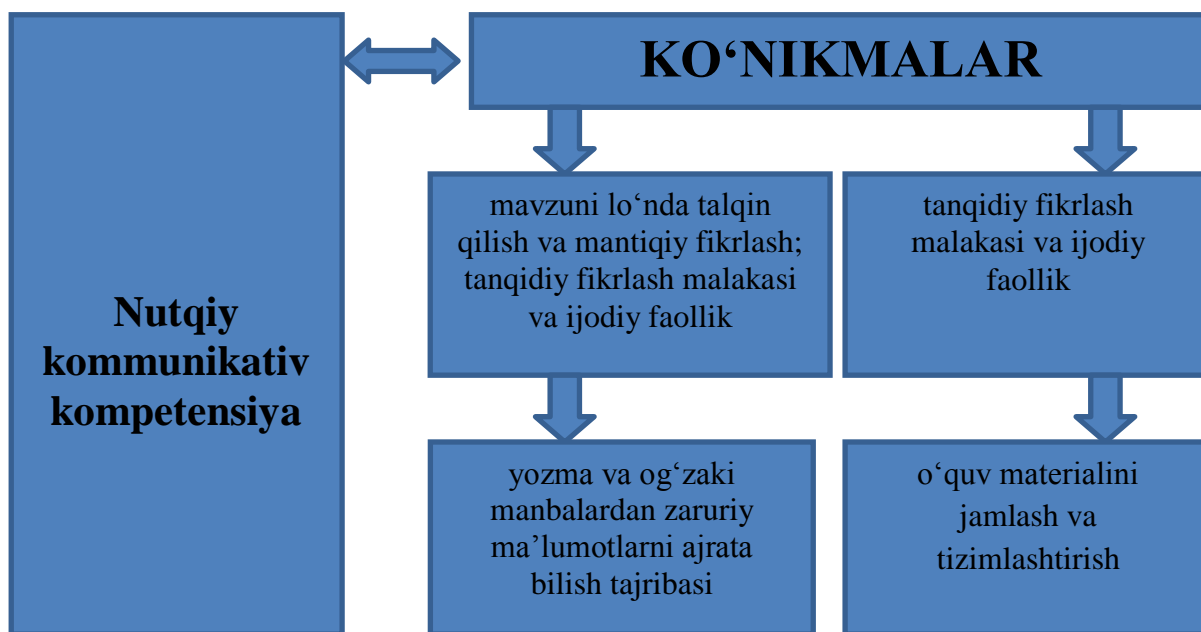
Nutqiy kommunikativ kompetensiya

KO‘NIKMALAR

mavzuni lo‘nda talqin qilish va mantiqiy fikrlash; tanqidiy fikrlash malakasi va ijodiy faollik

tanqidiy fikrlash malakasi va ijodiy faollik

yozma va og‘zaki manbalardan zaruriy ma’lumotlarni ajrata bilish tajribasi

o‘quv materialini jamlash va tizimlashtirish